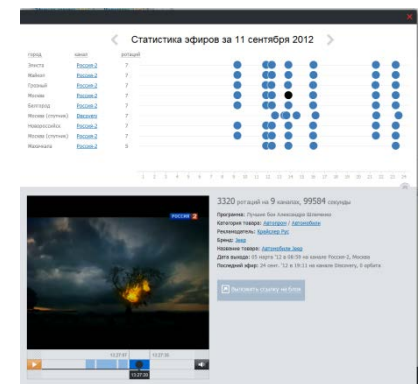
Статистика эфиров за 11 сентября 2012

| город | канал | ротаций |
|---|---|---|
| Элиста | Россия-2 | 7 |
| Майкоп | Россия-2 | 7 |
| Грозный | Россия-2 | 7 |
| Москва | Россия-2 | 7 |
| Белгород | Россия-2 | 7 |
| Москва (спутник) | Discovery | 7 |
| Новороссийск | Россия-2 | 7 |
| Москва (спутник) | Россия-2 | 7 |
| Махачкала | Россия-2 | 5 |

1 2 3 4 5 6 7 8 9 10 11 12 13 14 15 16 17 18 19 20 21 22 23 24

РОССИЯ 2

13:27:37 13:27:35 13:27:35

3320 ротаций на 9 каналах, 99584 секунды

Программа: Лучшее блю Александра Шевченко
Категория товара: Автотовары / Автомобили
Рекламодатель: Крайслер Рус
Бренд: Jeep
Название товара: Автомобиль Jeep
Дата выхода: 05 марта '12 в 06:59 на канале Россия 2, Москва
Последний эфир: 24 сент. '12 в 19:11 на канале Discovery, 8 орбита

Выложить ссылку на блог